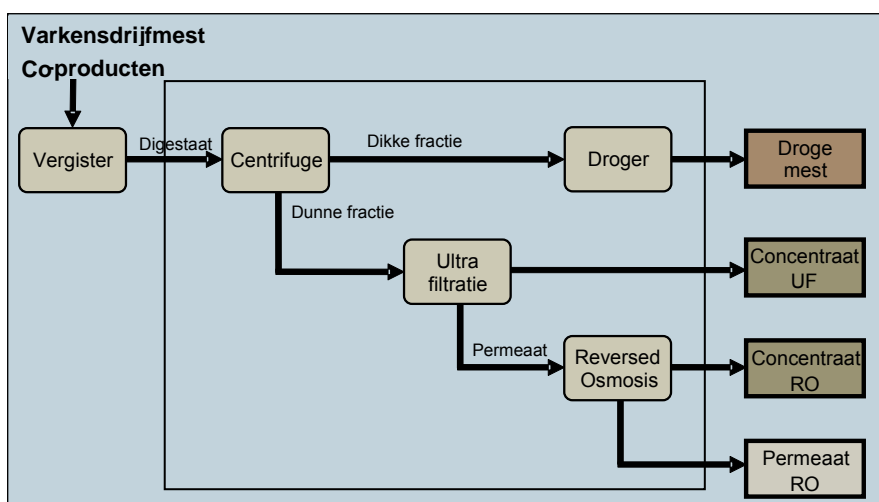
Varkensdrijfmest
Coproducten

Vergister

Digestaat

Centrifuge

Dikke fractie

Droger

Droge mest

Dunne fractie

Ultra filtratie

Concentraat UF

Permeaat

Reversed Osmosis

Concentraat RO

Permeaat RO